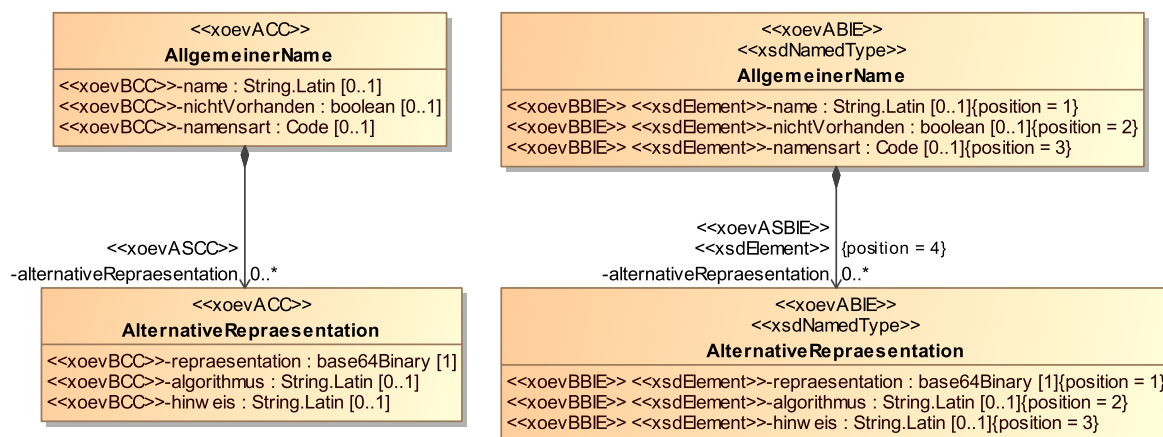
<<xoevACC>>
AllgemeinerName

<<xoevBCC>>-name : String.Latin [0..1]
<<xoevBCC>>-nichtVorhanden : boolean [0..1]
<<xoevBCC>>-namensart : Code [0..1]

<<xoevASCC>>
-alternativeRepraesentation 0..*

<<xoevACC>>
AlternativeRepraesentation

<<xoevBCC>>-repraesentation : base64Binary [1]
<<xoevBCC>>-algorithmus : String.Latin [0..1]
<<xoevBCC>>-hinweis : String.Latin [0..1]

<<xoevABIE>>
<<xsdNamedType>>
AllgemeinerName

<<xoevBBIE>> <<xsdElement>>-name : String.Latin [0..1]{position = 1}
<<xoevBBIE>> <<xsdElement>>-nichtVorhanden : boolean [0..1]{position = 2}
<<xoevBBIE>> <<xsdElement>>-namensart : Code [0..1]{position = 3}

<<xoevASBIE>>
<<xsdElement>> {position = 4}
-alternativeRepraesentation 0..*

<<xoevABIE>>
<<xsdNamedType>>
AlternativeRepraesentation

<<xoevBBIE>> <<xsdElement>>-repraesentation : base64Binary [1]{position = 1}
<<xoevBBIE>> <<xsdElement>>-algorithmus : String.Latin [0..1]{position = 2}
<<xoevBBIE>> <<xsdElement>>-hinweis : String.Latin [0..1]{position = 3}